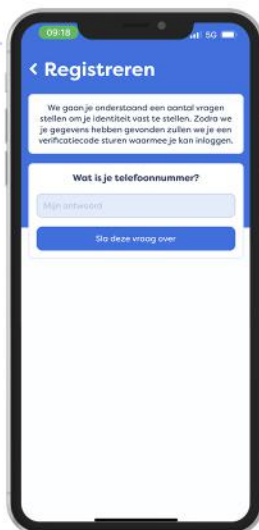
09:18
5G

< Registreren

We gaan je onderstaand een aantal vragen stellen om je identiteit vast te stellen. Zodra we je gegevens hebben gevonden zullen we je een verificatiecode sturen waarmee je kan inloggen.

Wat is je telefoonnummer?

Mijn antwoord

Sla deze vraag over